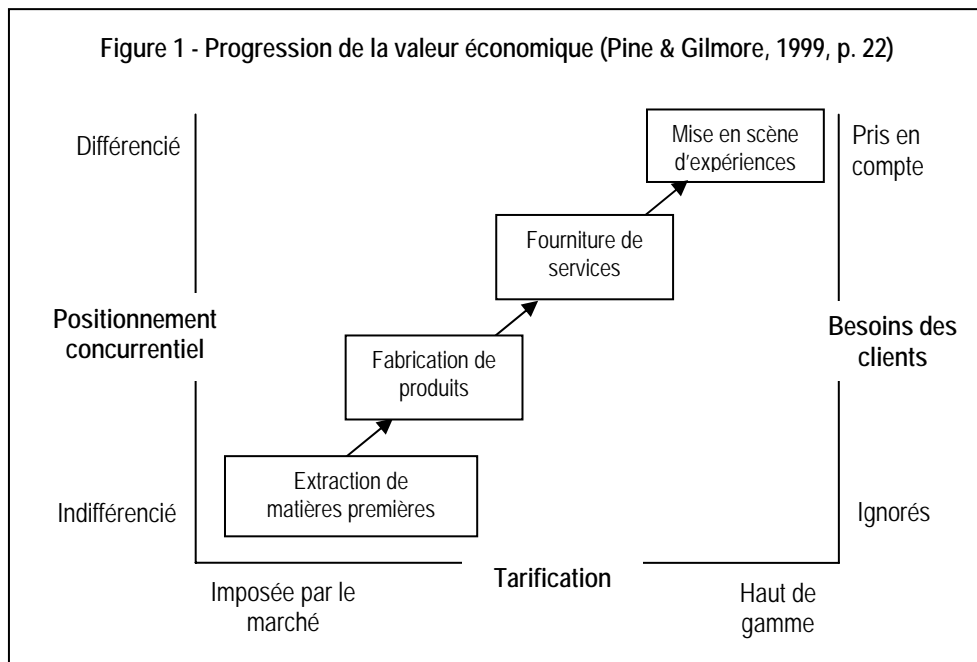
Figure 1 - Progression de la valeur économique (Pine & Gilmore, 1999, p. 22)

Différencié

Positionnement concurrentiel

Indifférencié

Mise en scène d'expériences

Fourniture de services

Fabrication de produits

Extraction de matières premières

Pris en compte

Besoins des clients

Ignorés

Imposée par le marché

Tarification

Haut de gamme